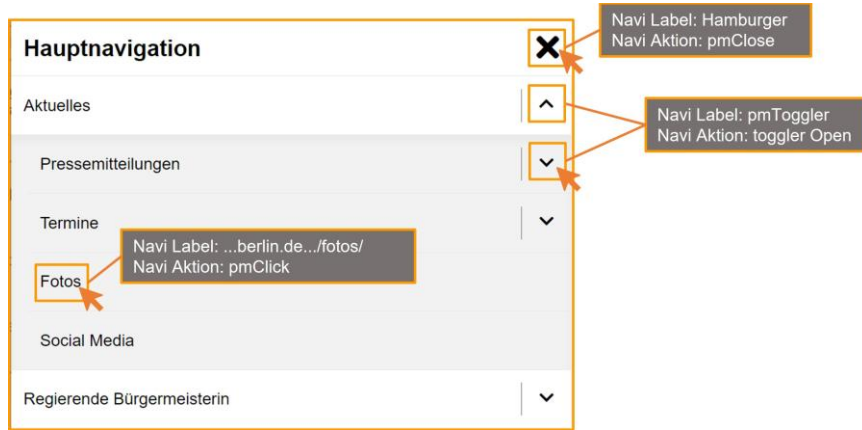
Hauptnavigation

Navi Label: Hamburger
Navi Aktion: pmClose

Aktuelles

Navi Label: pmToggler
Navi Aktion: toggler Open

Pressemitteilungen

Termine

Navi Label: ...berlin.de.../fotos/
Navi Aktion: pmClick

Fotos

Social Media

Regierende Bürgermeisterin